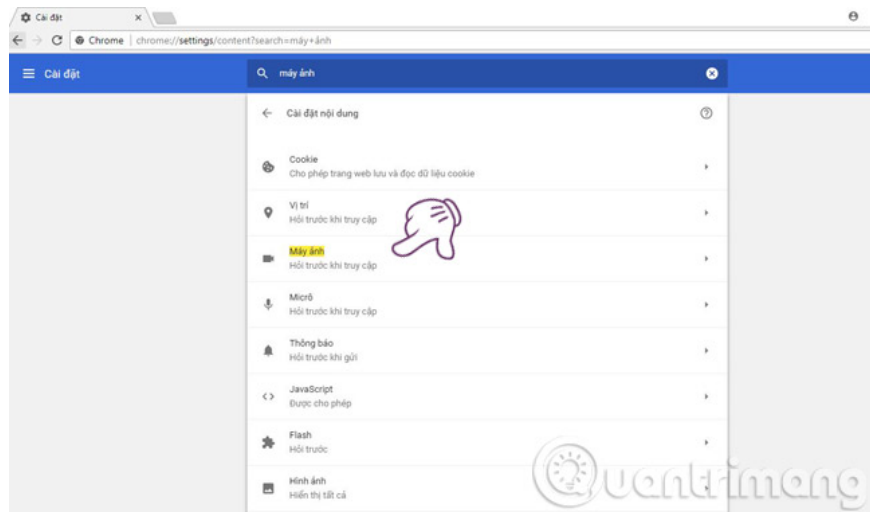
Cài đặt ×

Chrome | chrome://settings/content?search=máy+ảnh

Cài đặt

máy ảnh

Cài đặt nội dung

Cookie
Cho phép trang web lưu và đọc dữ liệu cookie

Vị trí
Hỏi trước khi truy cập

Máy ảnh
Hỏi trước khi truy cập

Micrô
Hỏi trước khi truy cập

Thông báo
Hỏi trước khi gửi

JavaScript
Được cho phép

Flash
Hỏi trước

Hình ảnh
Hiển thị tất cả

Quantrimang